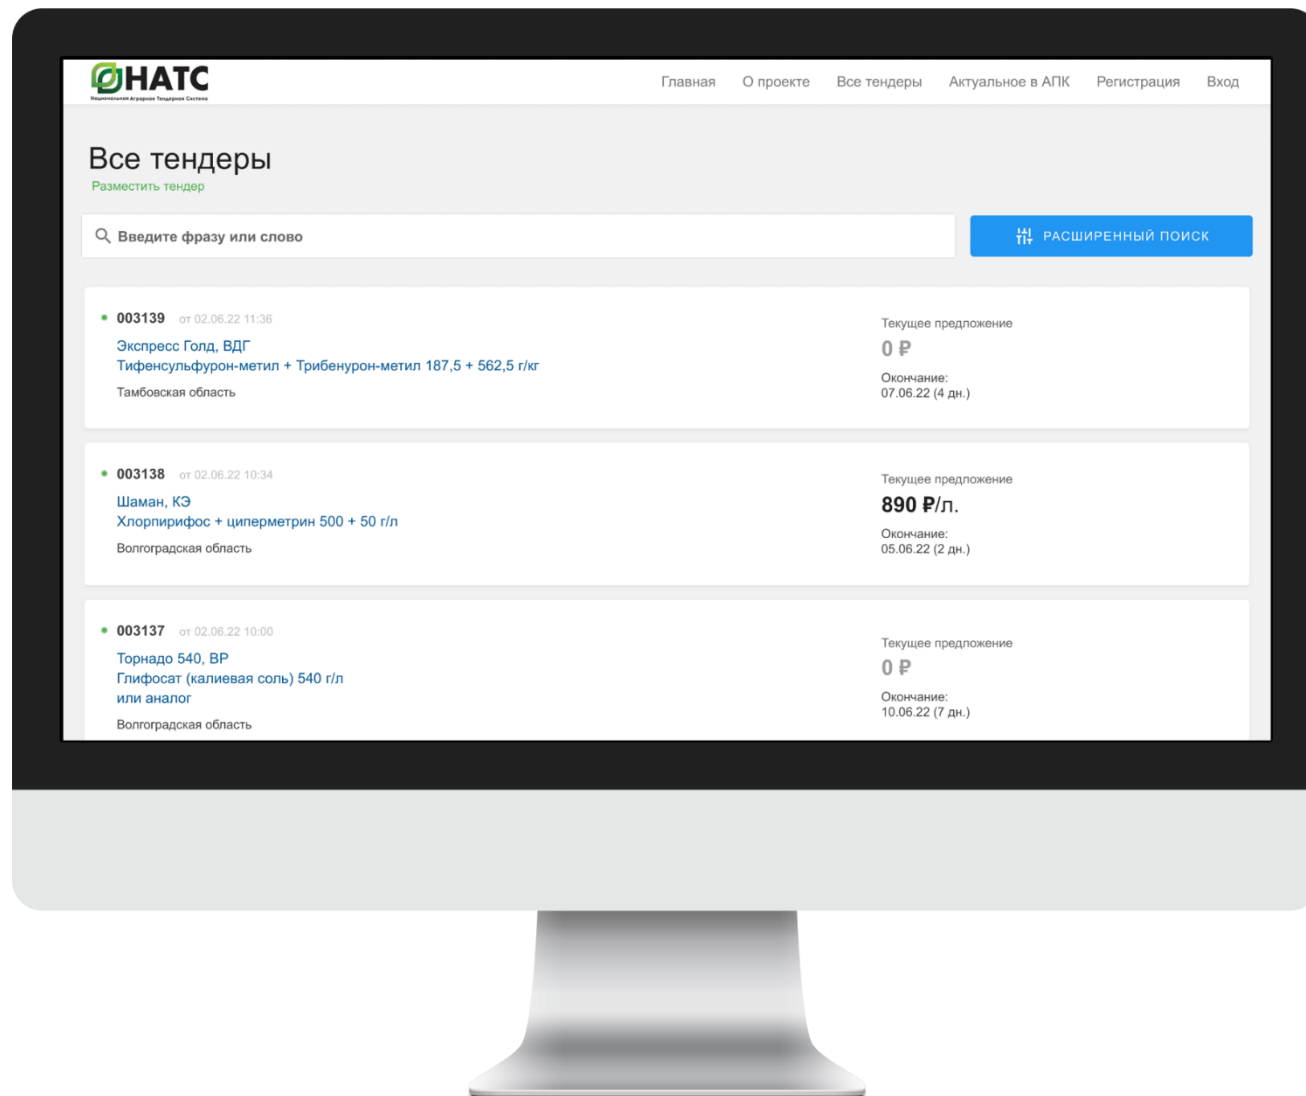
НАТС
Национальная Аграрная Тендерная Система

Главная О проекте Все тендеры Актуальное в АПК Регистрация Вход

Все тендеры
Разместить тендер

Введите фразу или слово

РАСШИРЕННЫЙ ПОИСК

003139 от 02.06.22 11:36
Экспресс Голд, ВДГ
Тифенсульфурон-метил + Трибенурон-метил 187,5 + 562,5 г/кг
Тамбовская область

Текущее предложение
0 ₽
Окончание:
07.06.22 (4 дн.)

003138 от 02.06.22 10:34
Шаман, КЭ
Хлорпирифос + циперметрин 500 + 50 г/л
Волгоградская область

Текущее предложение
890 ₽/л.
Окончание:
05.06.22 (2 дн.)

003137 от 02.06.22 10:00
Торнадо 540, ВР
Глифосат (калиевая соль) 540 г/л
или аналог
Волгоградская область

Текущее предложение
0 ₽
Окончание:
10.06.22 (7 дн.)